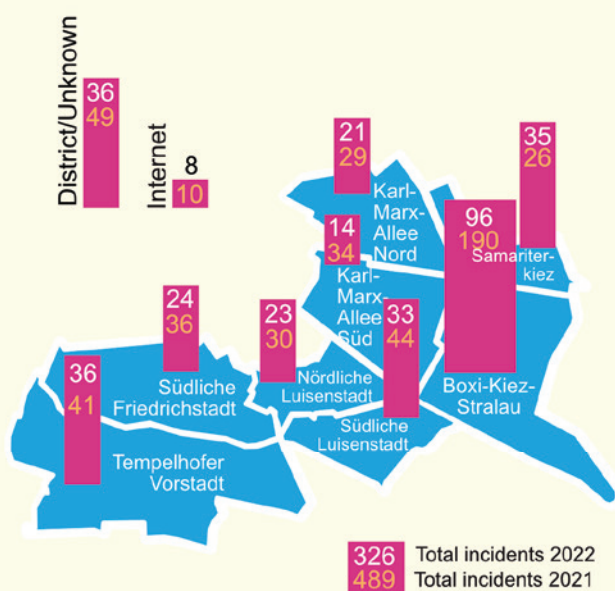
District/Unknown
36
49

Internet
8
10

21
29
Karl-Marx-Allee Nord

35
26
Samariterkiez

14
34
Karl-Marx-Allee Süd

96
190

24
36
Südliche Friedrichstadt

23
30
Nördliche Luisenstadt

33
44
Südliche Luisenstadt

Boxi-Kiez-Stralau

36
41
Tempelhofer Vorstadt

326 Total incidents 2022
489 Total incidents 2021